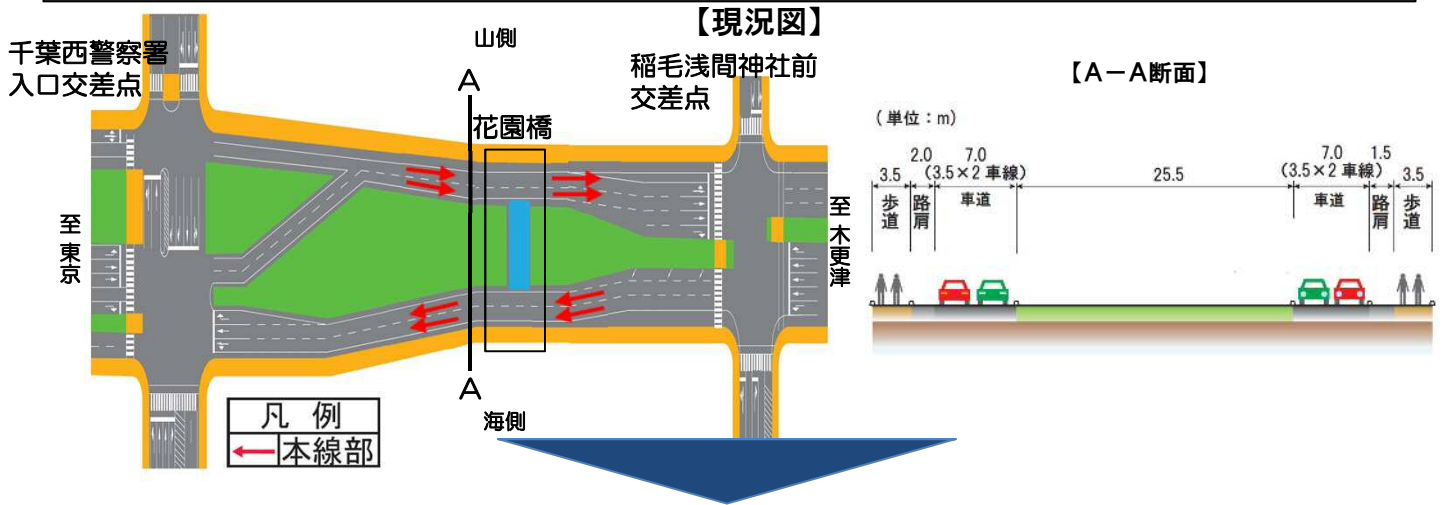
【現況図】

千葉西警察署
入口交差点

山側

A

花園橋

稲毛浅間神社前
交差点

至
東
京

至
木更津

A

海側

凡 例
本線部

【A－A断面】

（単位：m）

3.5
2.0
7.0
(3.5×2 車線)
25.5
7.0
(3.5×2 車線)
1.5
3.5

歩道
路肩
車道
車道
路肩
歩道